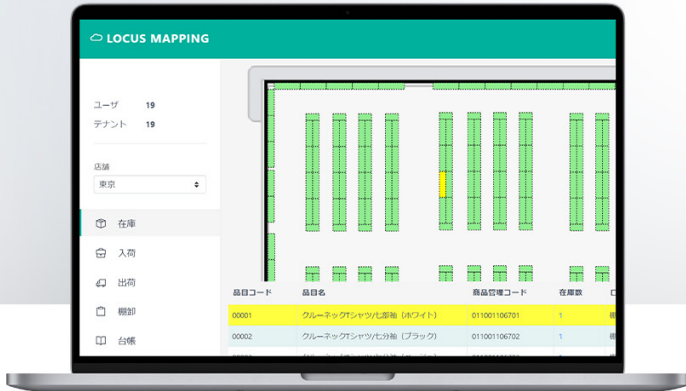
LOCUS MAPPING

ユーザ 19
テナント 19

店舗
東京

在庫
入荷
出荷
棚卸
台帳

| 品目コード | 品目名 | 商品管理コード | 在庫数 |
|---|---|---|---|
| 00001 | クルーネックTシャツ/七部袖（ホワイト） | 011001106701 | 1 |
| 00002 | クルーネックTシャツ/七分袖（ブラック） | 011001106702 | 1 |